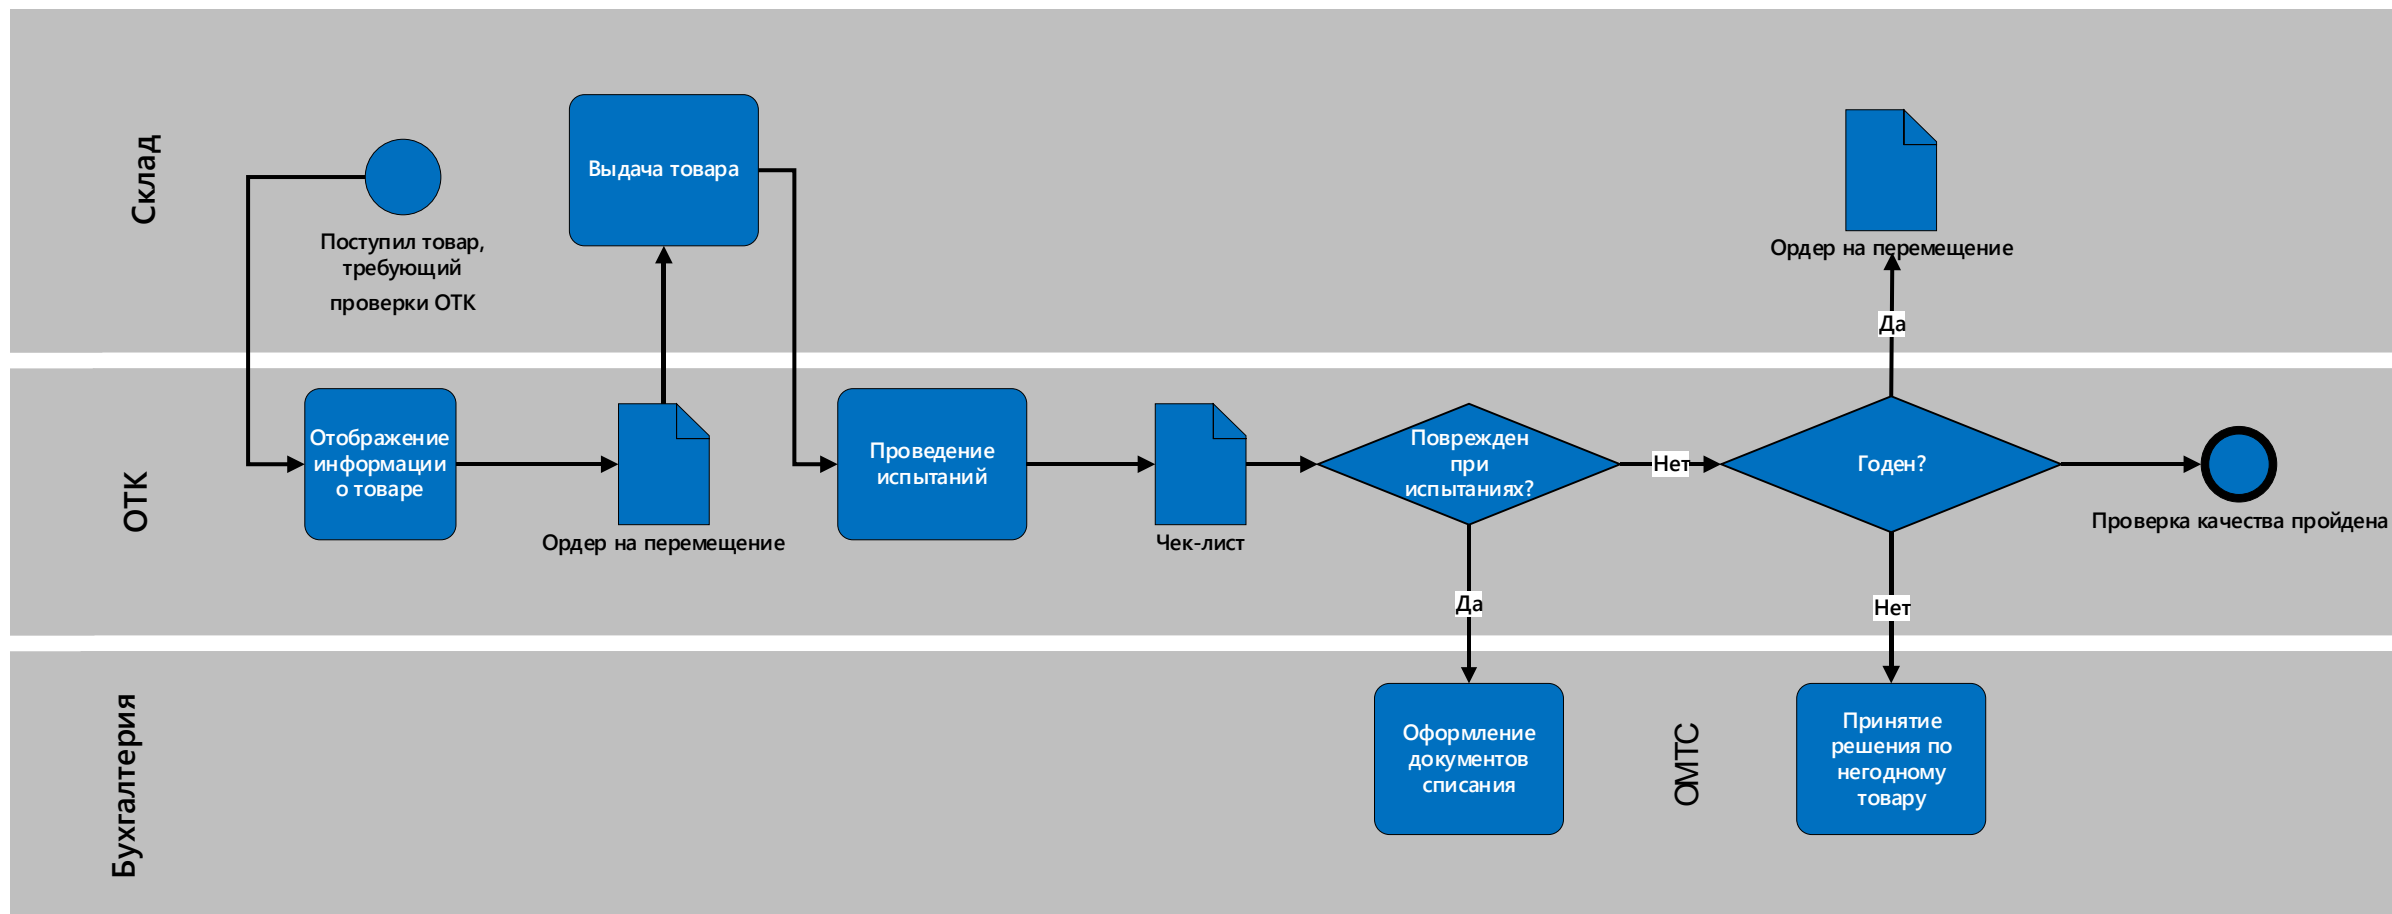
Склад

Поступил товар, требующий проверки ОТК

Выдача товара

Ордер на перемещение

Да

ОТК

Отображение информации о товаре

Ордер на перемещение

Проведение испытаний

Чек-лист

Поврежден при испытаниях?

Нет

Годен?

Проверка качества пройдена

Да

Нет

Бухгалтерия

Оформление документов списания

ОМТС

Принятие решения по негодному товару